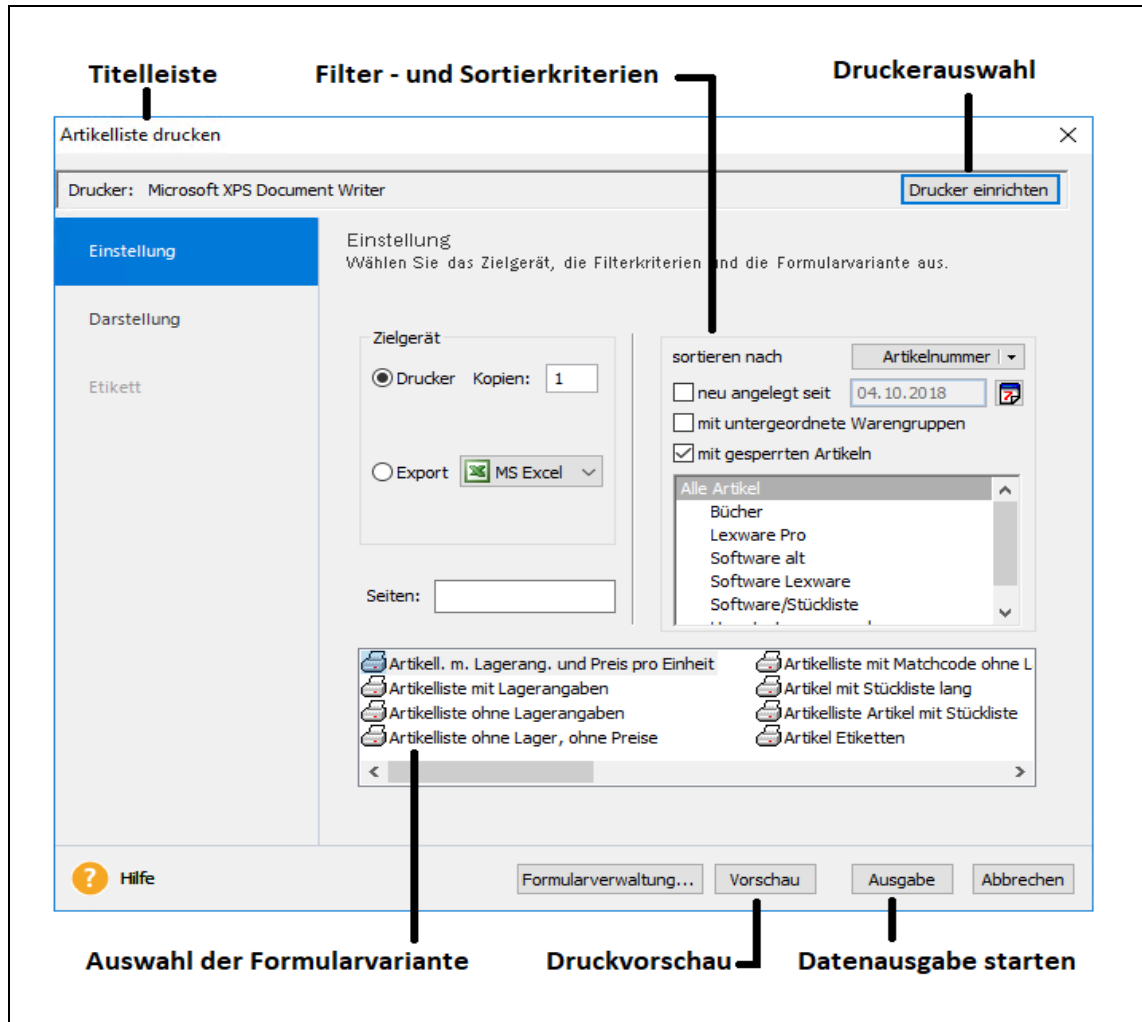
Titelleiste

Filter - und Sortierkriterien

Druckerauswahl

Artikelliste drucken

×

Drucker: Microsoft XPS Document Writer

Drucker einrichten

Einstellung

Darstellung

Etikett

Einstellung
Wählen Sie das Zielgerät, die Filterkriterien und die Formularvariante aus.

Zielgerät

Drucker Kopien: 1

Export MS Excel

Seiten:

sortieren nach Artikelnummer

neu angelegt seit 04.10.2018

mit untergeordnete Warengruppen

mit gesperrten Artikeln

Alle Artikel
Bücher
Lexware Pro
Software alt
Software Lexware
Software/Stückliste
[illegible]

Artikell. m. Lagerang. und Preis pro Einheit
Artikelliste mit Lagerangaben
Artikelliste ohne Lagerangaben
Artikelliste ohne Lager, ohne Preise
Artikelliste mit Matchcode ohne L
Artikel mit Stückliste lang
Artikelliste Artikel mit Stückliste
Artikel Etiketten

Hilfe

Formularverwaltung...

Vorschau

Ausgabe

Abbrechen

Auswahl der Formularvariante

Druckvorschau

Datenausgabe starten